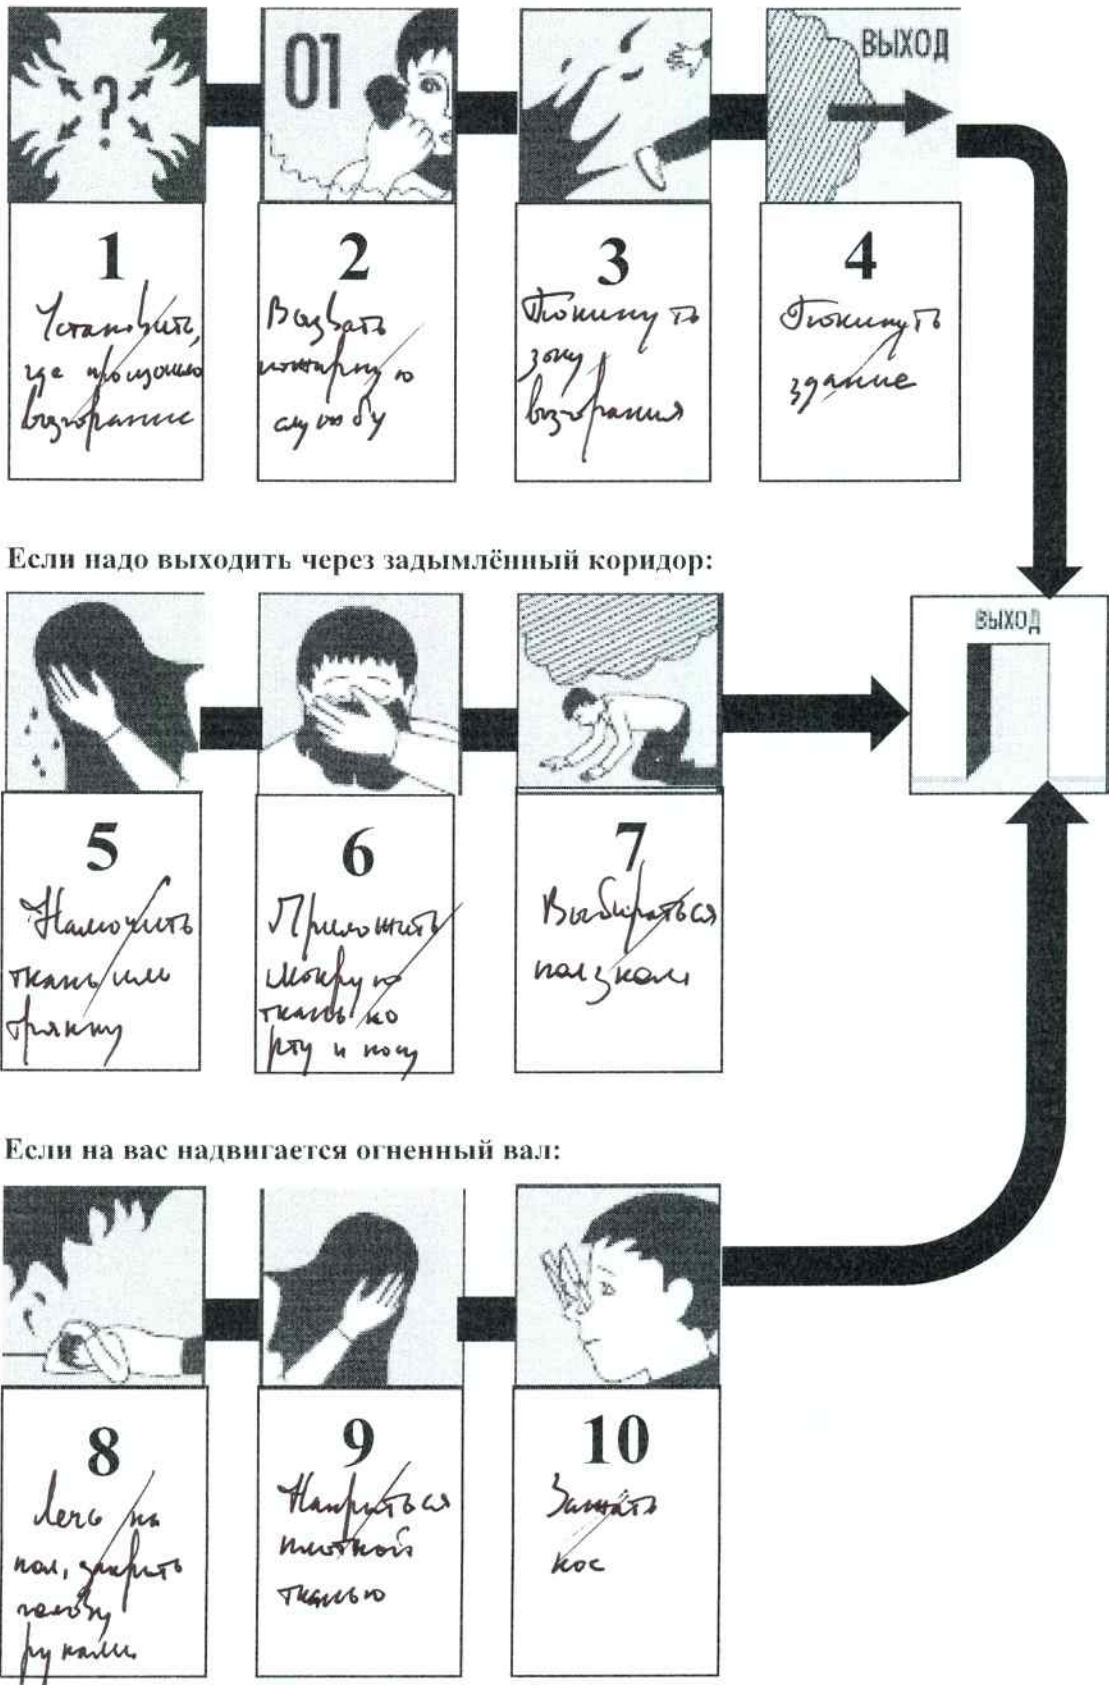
01

ВЫХОД

1
Установить, где произошло возгорание

2
Вызвать пожарную службу

3
Покинуть зону возгорания

4
Покинуть здание

Если надо выходить через задымлённый коридор:

ВЫХОД

5
Намочить ткань или тряпку

6
Приложить мокрую ткань ко рту и носу

7
Выбираться ползком

Если на вас надвигается огненный вал:

8
Лечь на пол, закрыть голову руками

9
Накрыться плотной тканью

10
Зажать нос